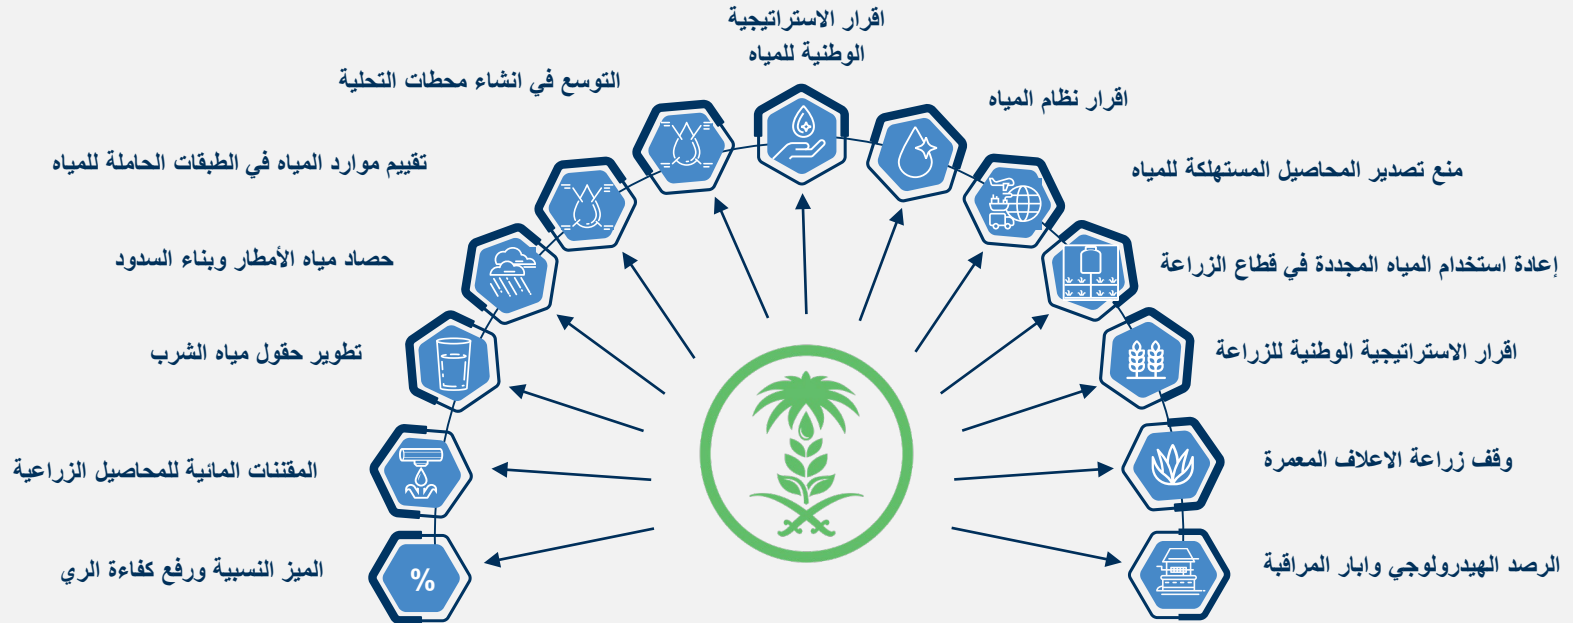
اقرار الاستراتيجية الوطنية للمياه

التوسع في انشاء محطات التحلية

اقرار نظام المياه

تقييم موارد المياه في الطبقات الحاملة للمياه

منع تصدير المحاصيل المستهلكة للمياه

حصاد مياه الأمطار وبناء السدود

إعادة استخدام المياه المجددة في قطاع الزراعة

تطوير حقول مياه الشرب

اقرار الاستراتيجية الوطنية للزراعة

المقننات المائية للمحاصيل الزراعية

وقف زراعة الاعلاف المعمرة

الميز النسبية ورفع كفاءة الري

%

الرصد الهيدرولوجي وابار المراقبة